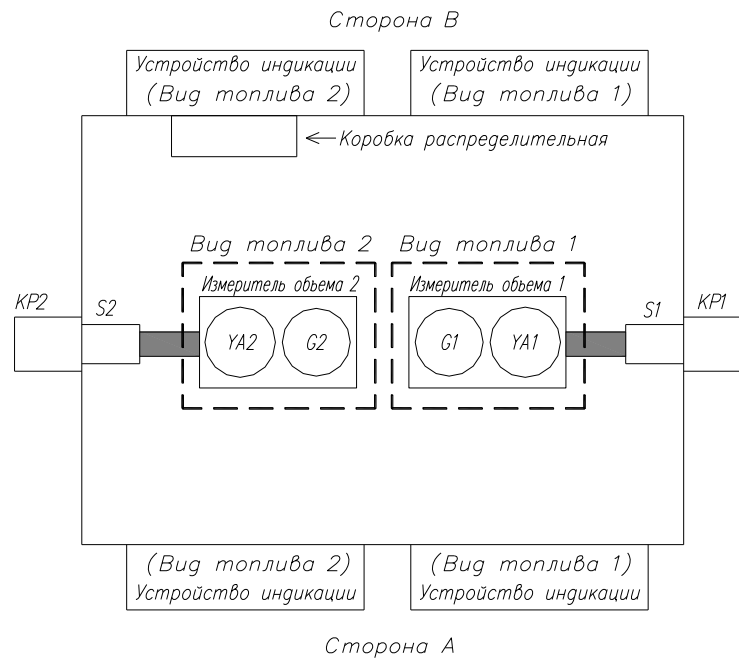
Сторона В

Устройство индикации (Вид топлива 2)

Устройство индикации (Вид топлива 1)

Коробка распределительная

Вид топлива 2

Вид топлива 1

Измеритель обьема 2

Измеритель обьема 1

KP2

S2

YA2

G2

G1

YA1

S1

KP1

(Вид топлива 2) Устройство индикации

(Вид топлива 1) Устройство индикации

Сторона А